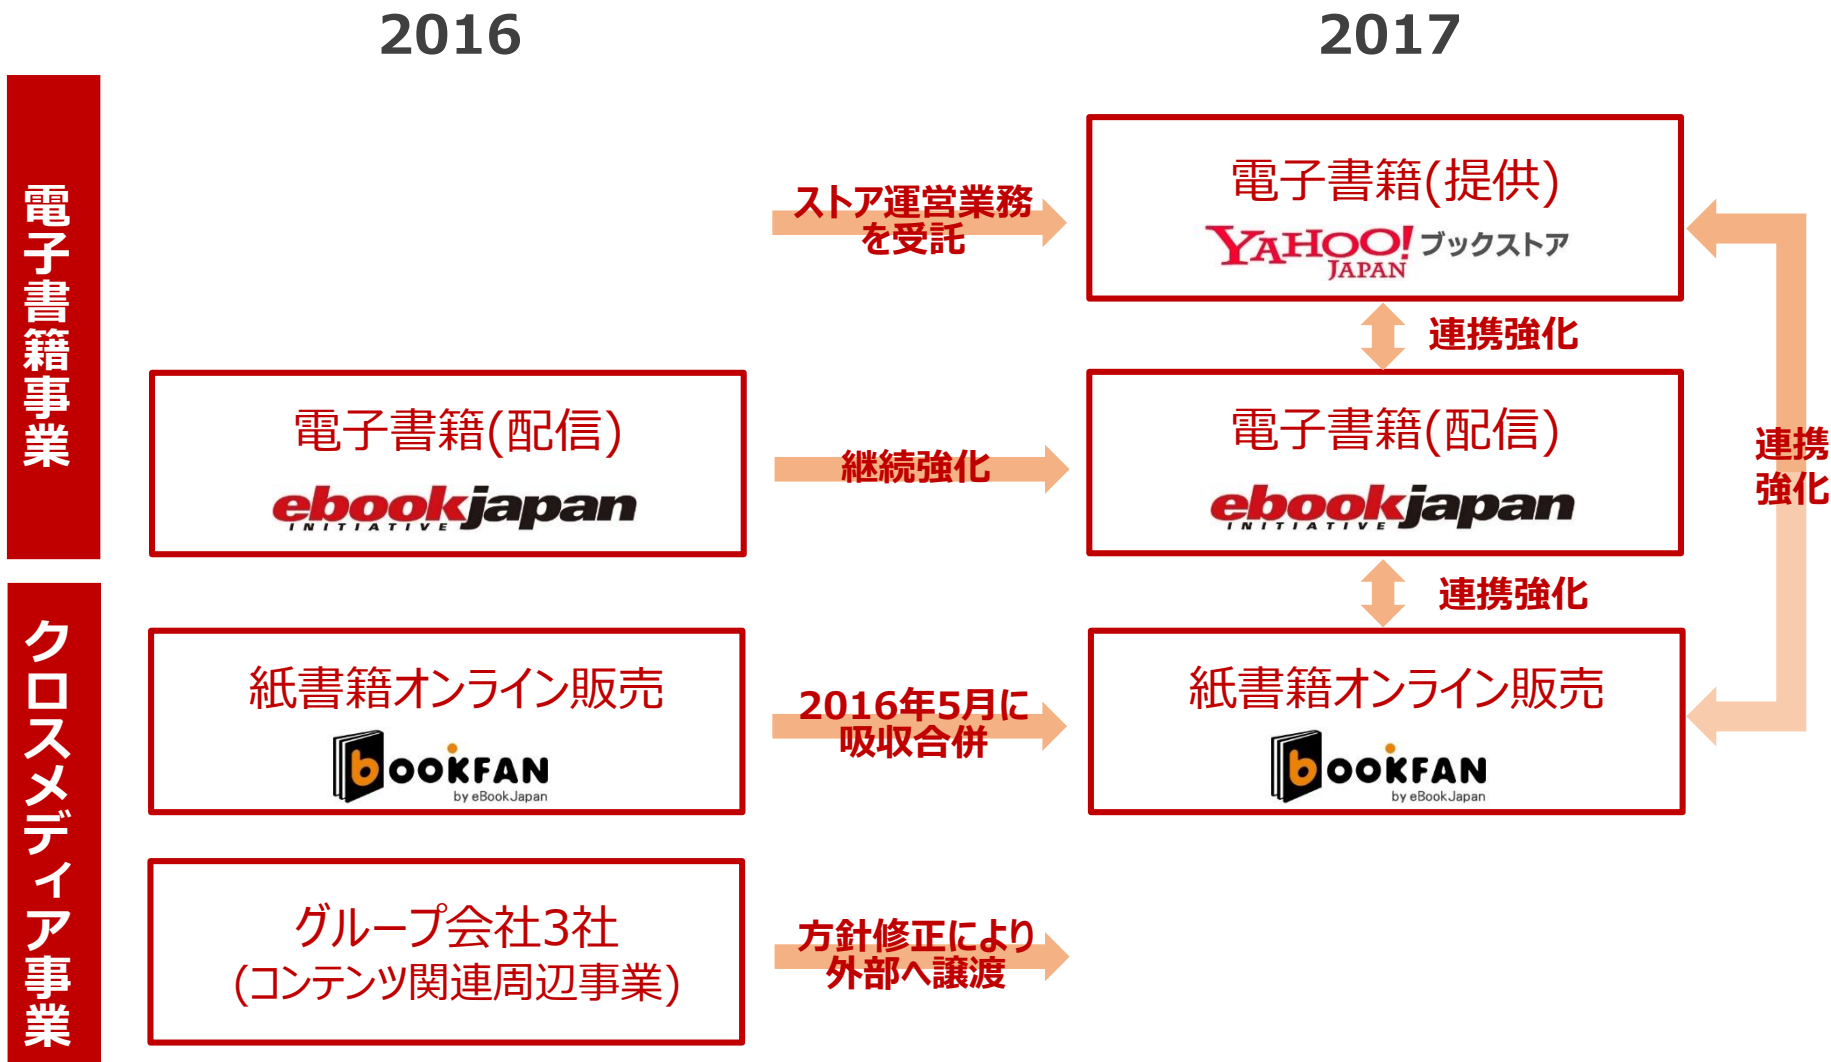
2016

2017

電子書籍事業

クロスメディア事業

ストア運営業務を受託

電子書籍(提供)
YAHOO! JAPAN ブックストア

連携強化

電子書籍(配信)
ebookjapan INITIATIVE

継続強化

電子書籍(配信)
ebookjapan INITIATIVE

連携強化

連携強化

紙書籍オンライン販売
bOOKFAN by eBookJapan

2016年5月に吸収合併

紙書籍オンライン販売
bOOKFAN by eBookJapan

グループ会社3社
(コンテンツ関連周辺事業)

方針修正により外部へ譲渡